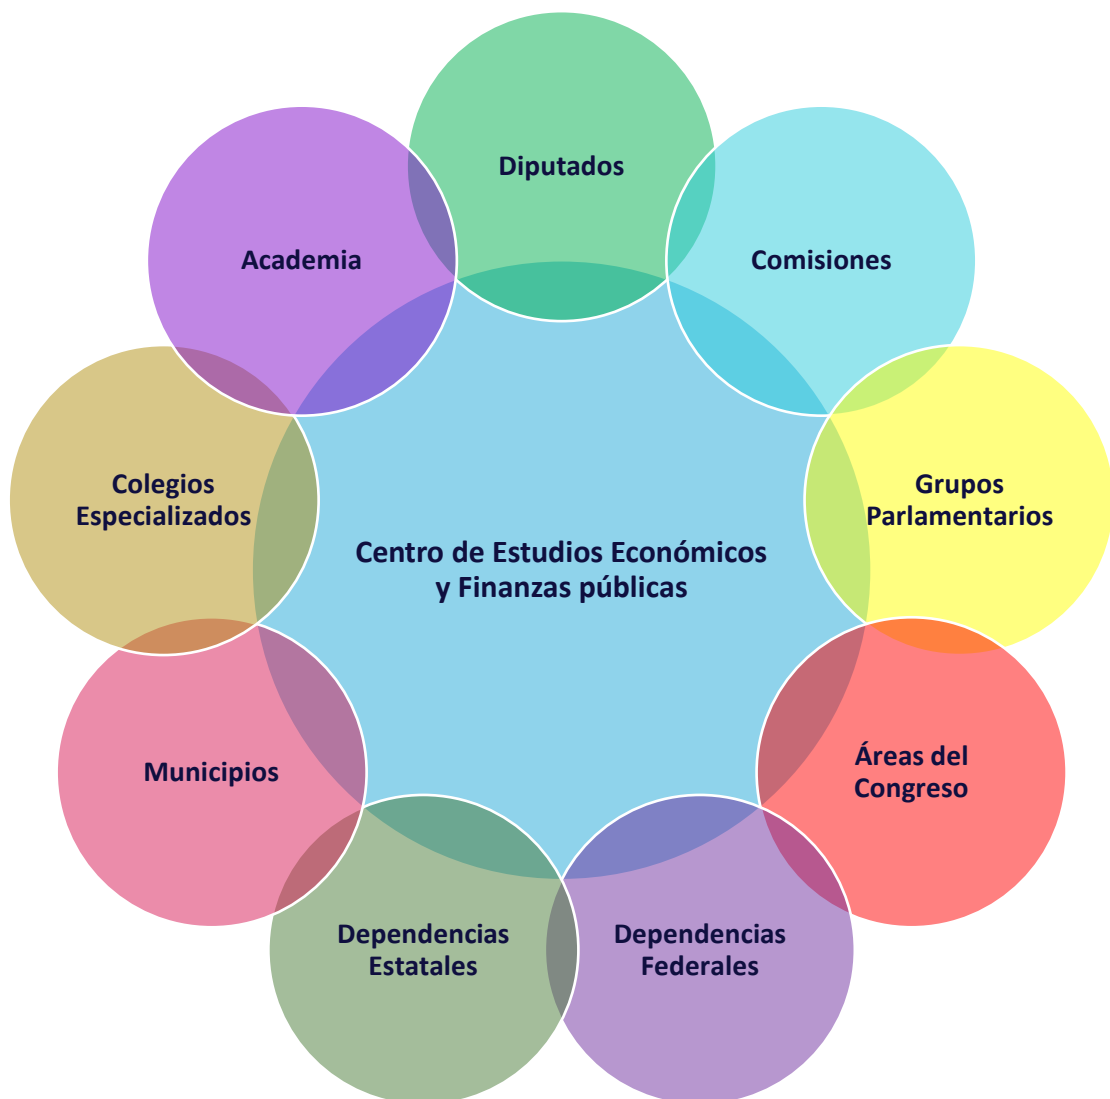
Diputados

Academia

Comisiones

Colegios Especializados

Centro de Estudios Económicos y Finanzas públicas

Grupos Parlamentarios

Municipios

Áreas del Congreso

Dependencias Estatales

Dependencias Federales